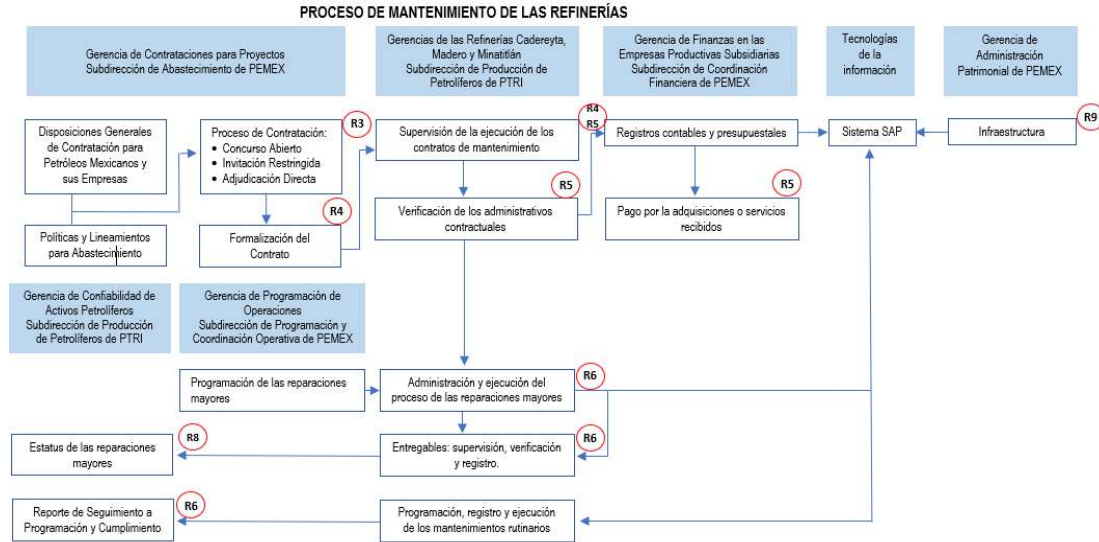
PROCESO DE MANTENIMIENTO DE LAS REFINERÍAS

Gerencia de Contrataciones para Proyectos
Subdirección de Abastecimiento de PEMEX

Gerencias de las Refinerías Cadereyta, Madero y Minatitlán
Subdirección de Producción de Petrolíferos de PTRI

Gerencia de Finanzas en las Empresas Productivas Subsidiarias
Subdirección de Coordinación Financiera de PEMEX

Tecnologías de la información

Gerencia de Administración Patrimonial de PEMEX

Disposiciones Generales de Contratación para Petróleos Mexicanos y sus Empresas

Proceso de Contratación:
• Concurso Abierto
• Invitación Restringida
• Adjudicación Directa

R3

Supervisión de la ejecución de los contratos de mantenimiento

R4
R5

Registros contables y presupuestales

Sistema SAP

Infraestructura

R9

R4

Verificación de los administrativos contractuales

R5

Pago por la adquisiciones o servicios recibidos

R5

Políticas y Lineamientos para Abastecimiento

Formalización del Contrato

Gerencia de Confiabilidad de Activos Petrolíferos
Subdirección de Producción de Petrolíferos de PTRI

Gerencia de Programación de Operaciones
Subdirección de Programación y Coordinación Operativa de PEMEX

Programación de las reparaciones mayores

Administración y ejecución del proceso de las reparaciones mayores

R6

Estatus de las reparaciones mayores

R8

Entregables: supervisión, verificación y registro.

R6

Reporte de Seguimiento a Programación y Cumplimiento

R6

Programación, registro y ejecución de los mantenimientos rutinarios